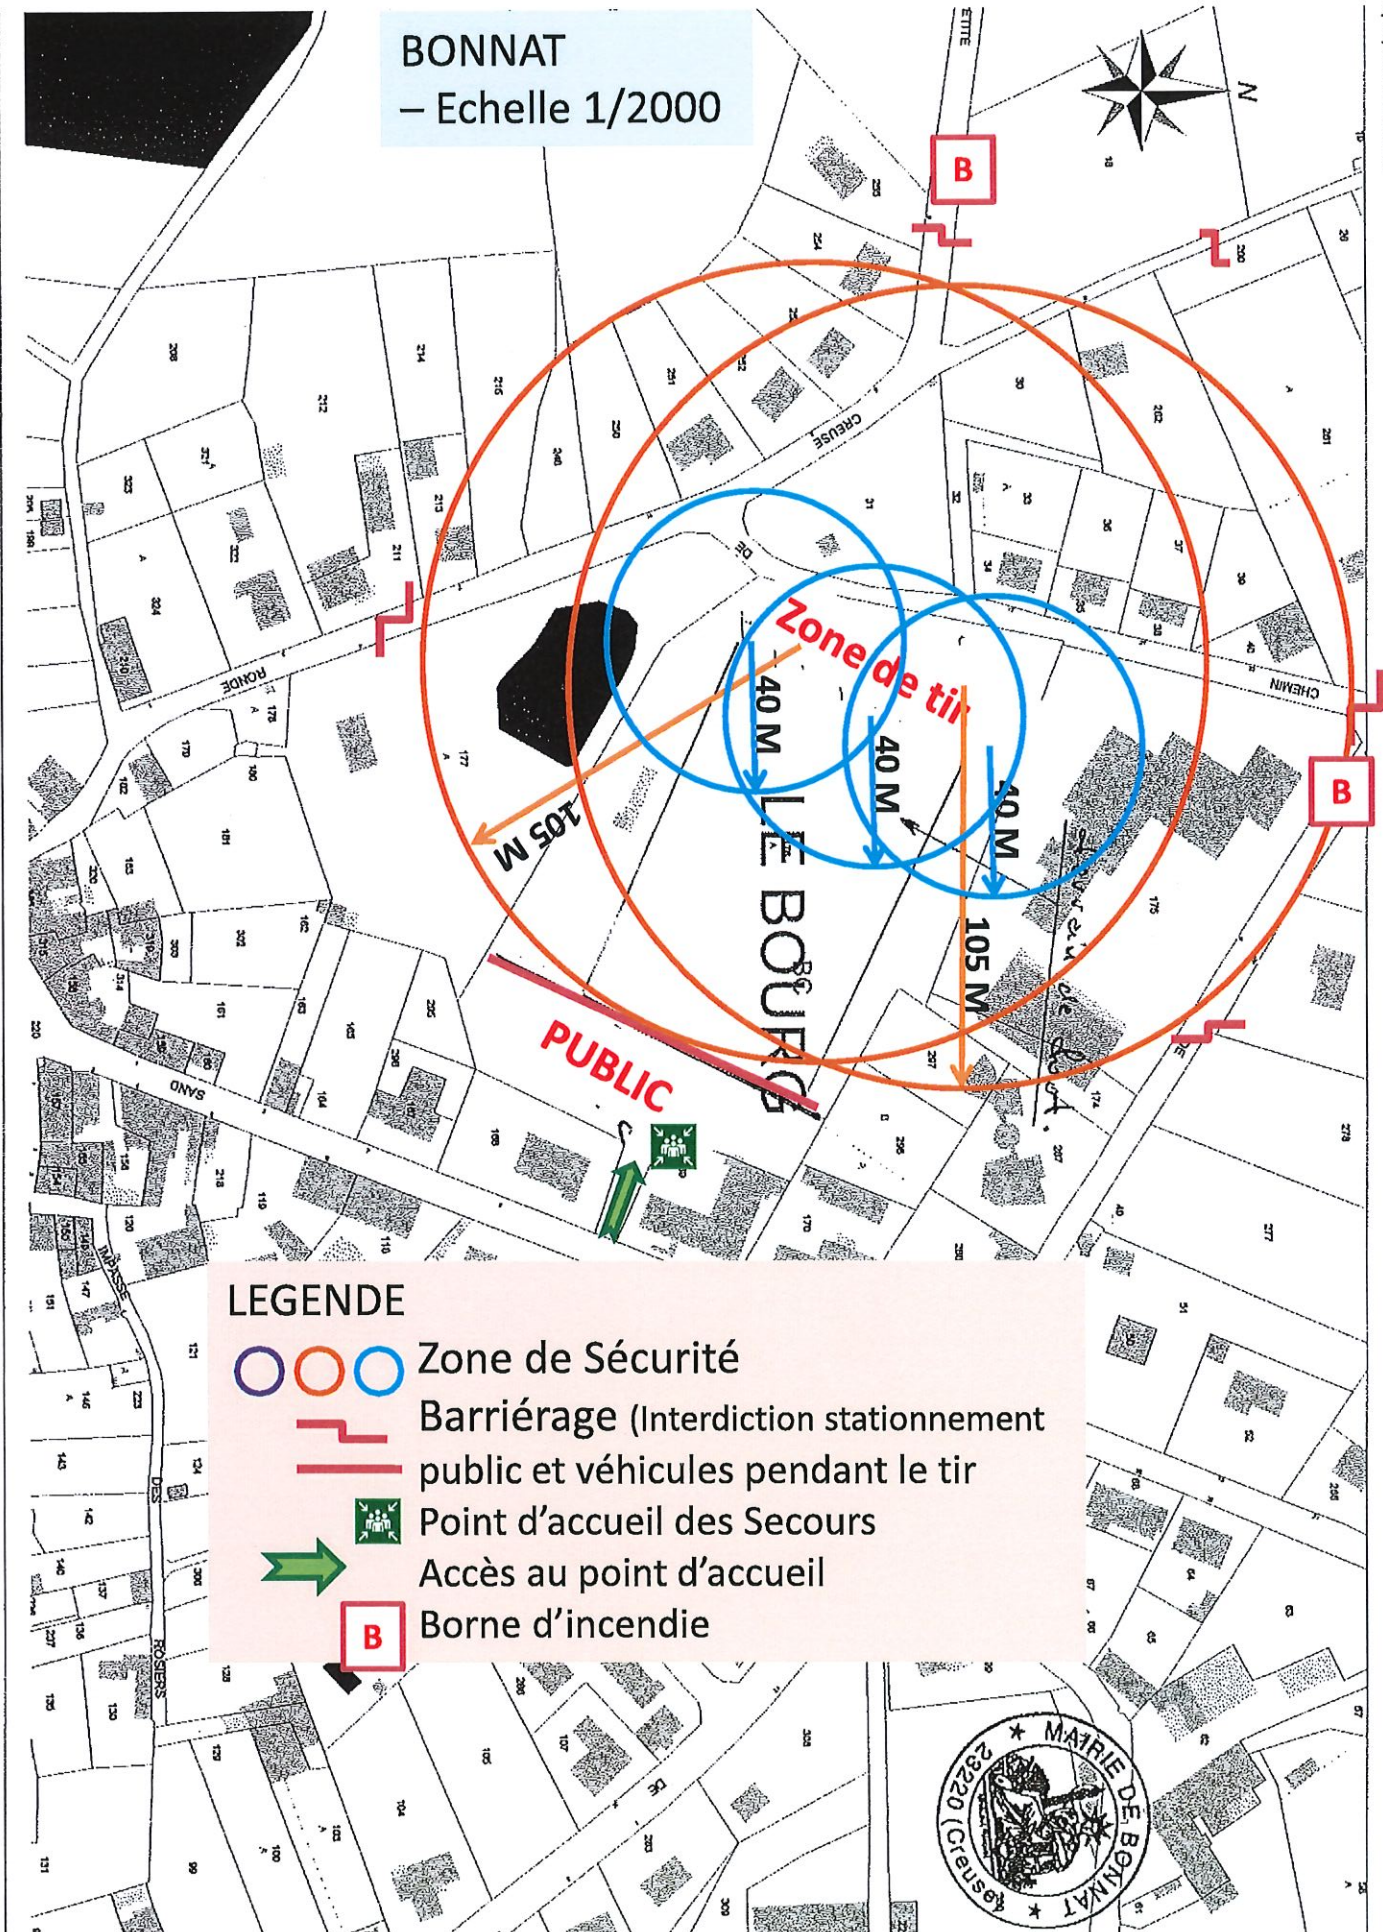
BONNAT
– Echelle 1/2000

N

B

CREUSE

RONDE

CHEMIN

Zone de tir

40 M

40 M

40 M

105 M

105 M

LE BOURG

PUBLIC

B

SAND

IMPASSE

DES ROSIERS

LEGENDE
Zone de Sécurité
Barriérage (Interdiction stationnement public et véhicules pendant le tir
Point d'accueil des Secours
Accès au point d'accueil
B Borne d'incendie

★ MAIRIE DE BONNAT ★ 23220 (Creuse)